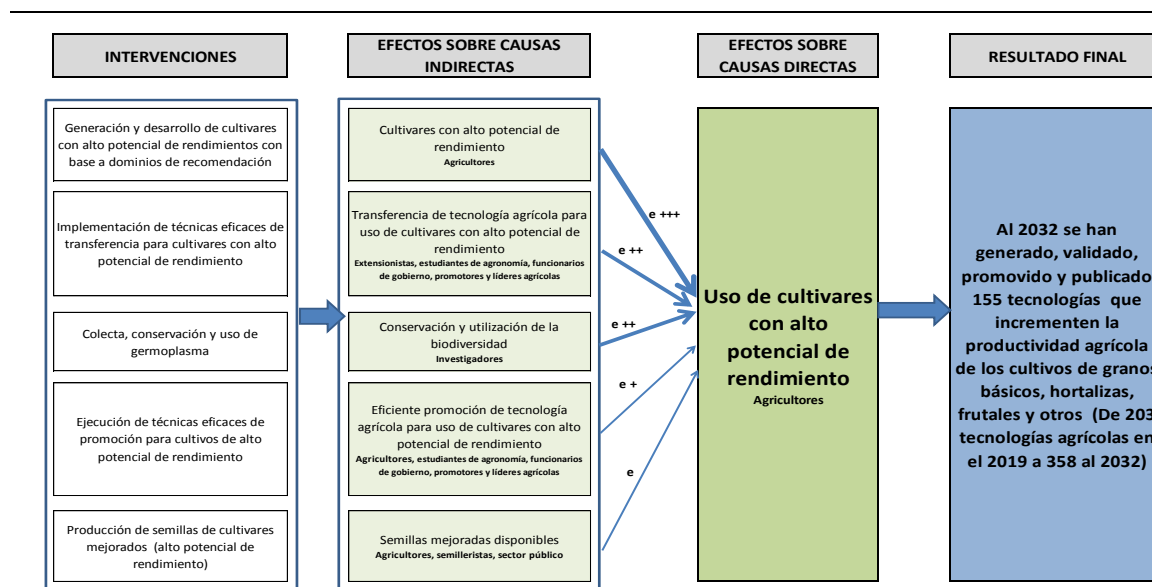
INTERVENCIONES

EFECTOS SOBRE CAUSAS INDIRECTAS

EFECTOS SOBRE CAUSAS DIRECTAS

RESULTADO FINAL

Generación y desarrollo de cultivares con alto potencial de rendimientos con base a dominios de recomendación

Implementación de técnicas eficaces de transferencia para cultivares con alto potencial de rendimiento

Colecta, conservación y uso de germoplasma

Ejecución de técnicas eficaces de promoción para cultivos de alto potencial de rendimiento

Producción de semillas de cultivares mejorados (alto potencial de rendimiento)

Cultivares con alto potencial de rendimiento
Agricultores

Transferencia de tecnología agrícola para uso de cultivares con alto potencial de rendimiento
Extensionistas, estudiantes de agronomía, funcionarios de gobierno, promotores y líderes agrícolas

Conservación y utilización de la biodiversidad
Investigadores

Eficiente promoción de tecnología agrícola para uso de cultivares con alto potencial de rendimiento
Agricultores, estudiantes de agronomía, funcionarios de gobierno, promotores y líderes agrícolas

Semillas mejoradas disponibles
Agricultores, semilleristas, sector público

e +++

e ++

e ++

e +

e

Uso de cultivares con alto potencial de rendimiento
Agricultores

Al 2032 se han generado, validado, promovido y publicado 155 tecnologías que incrementen la productividad agrícola de los cultivos de granos básicos, hortalizas, frutales y otros (De 203 tecnologías agrícolas en el 2019 a 358 al 2032)